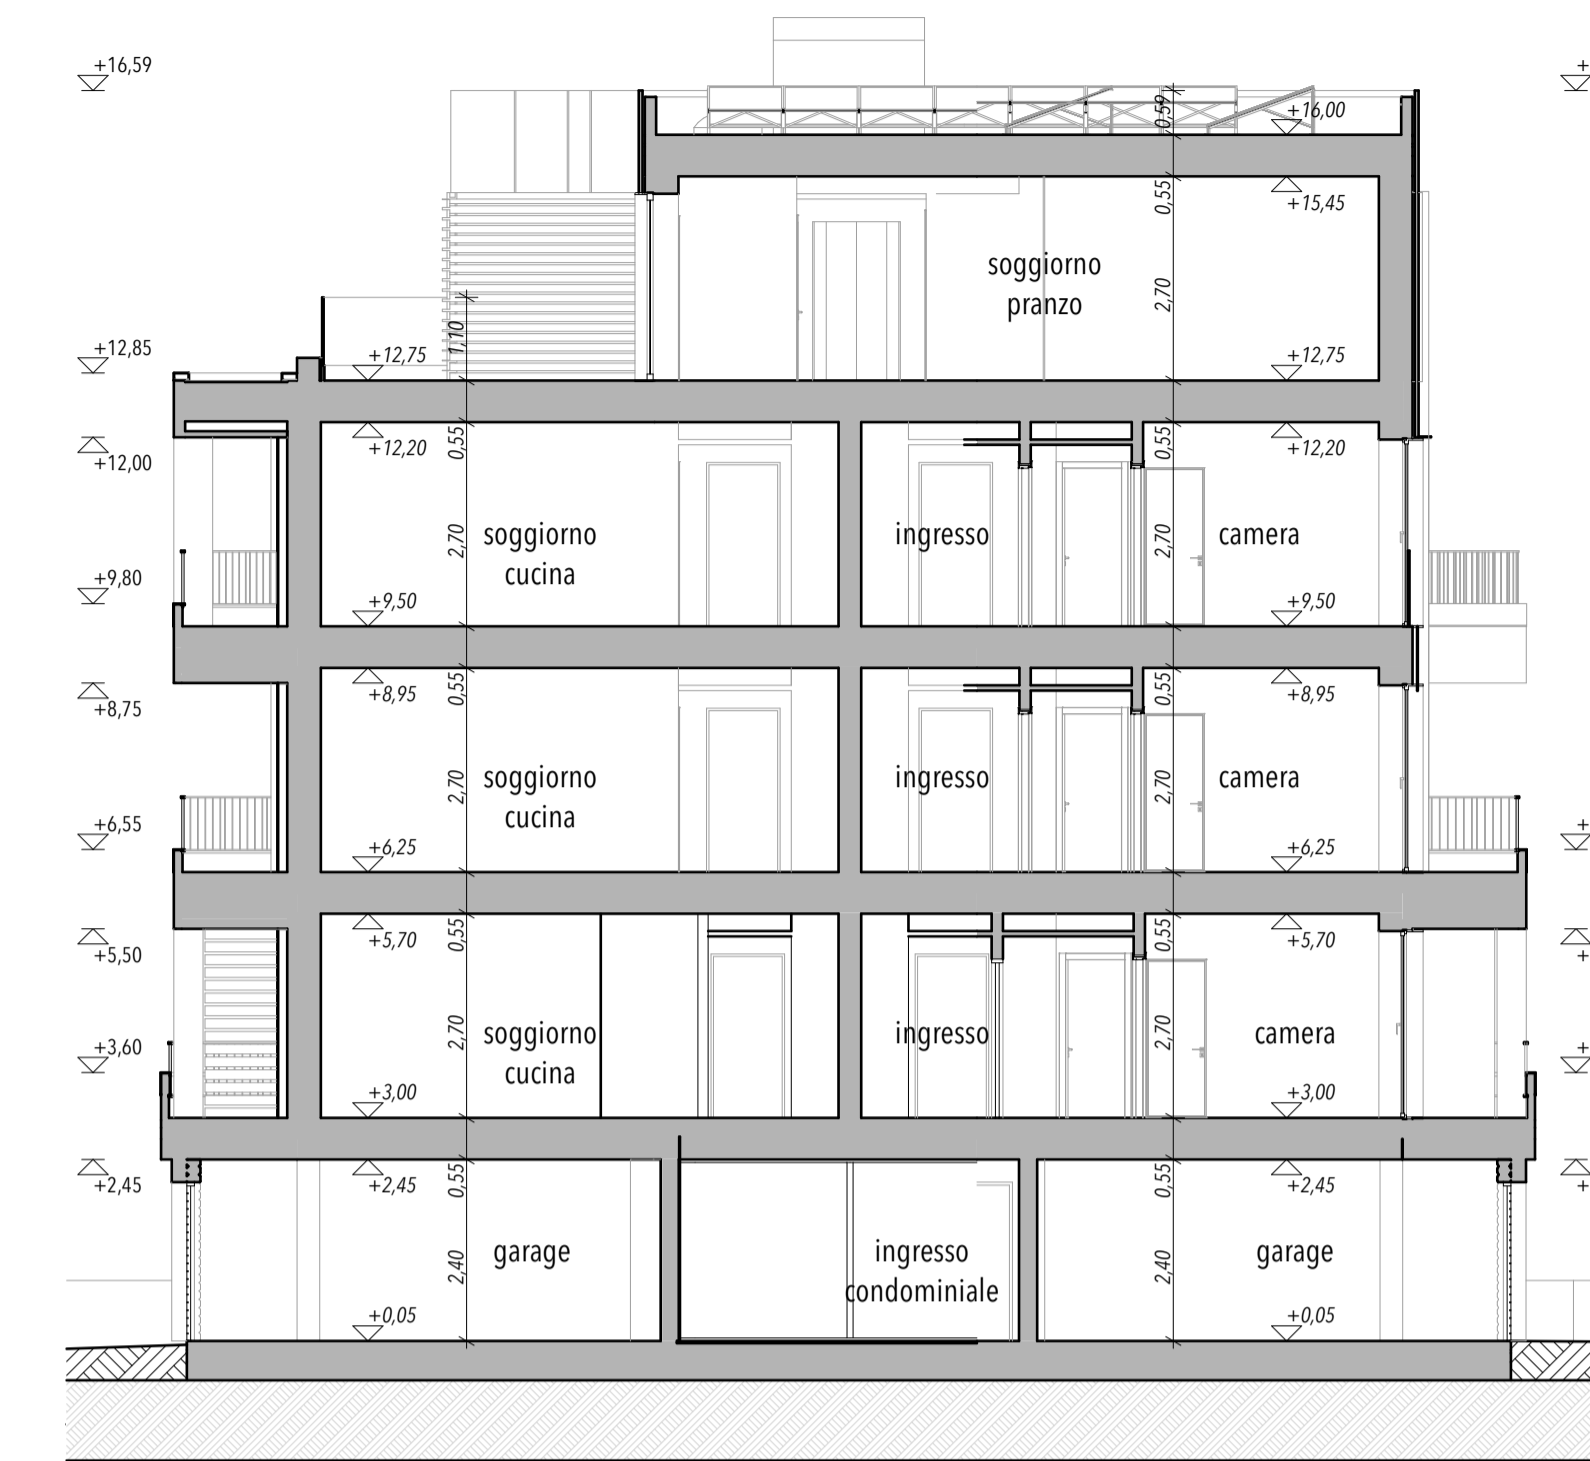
+16,59
+16,00
0,59
0,55
+15,45
soggiorno pranzo
2,70
+12,85
+12,75
1,10
+12,75
+12,00
+12,20
0,55
0,55
+12,20
2,70
soggiorno cucina
ingresso
2,70
camera
+9,80
+9,50
+9,50
+8,75
+8,95
0,55
0,55
+8,95
2,70
soggiorno cucina
ingresso
2,70
camera
+6,55
+6,25
+6,25
+5,50
+5,70
0,55
0,55
+5,70
2,70
soggiorno cucina
ingresso
2,70
camera
+3,60
+3,00
+3,00
+2,45
+2,45
0,55
0,55
+2,45
2,40
garage
ingresso condominiale
2,40
garage
+0,05
+0,05